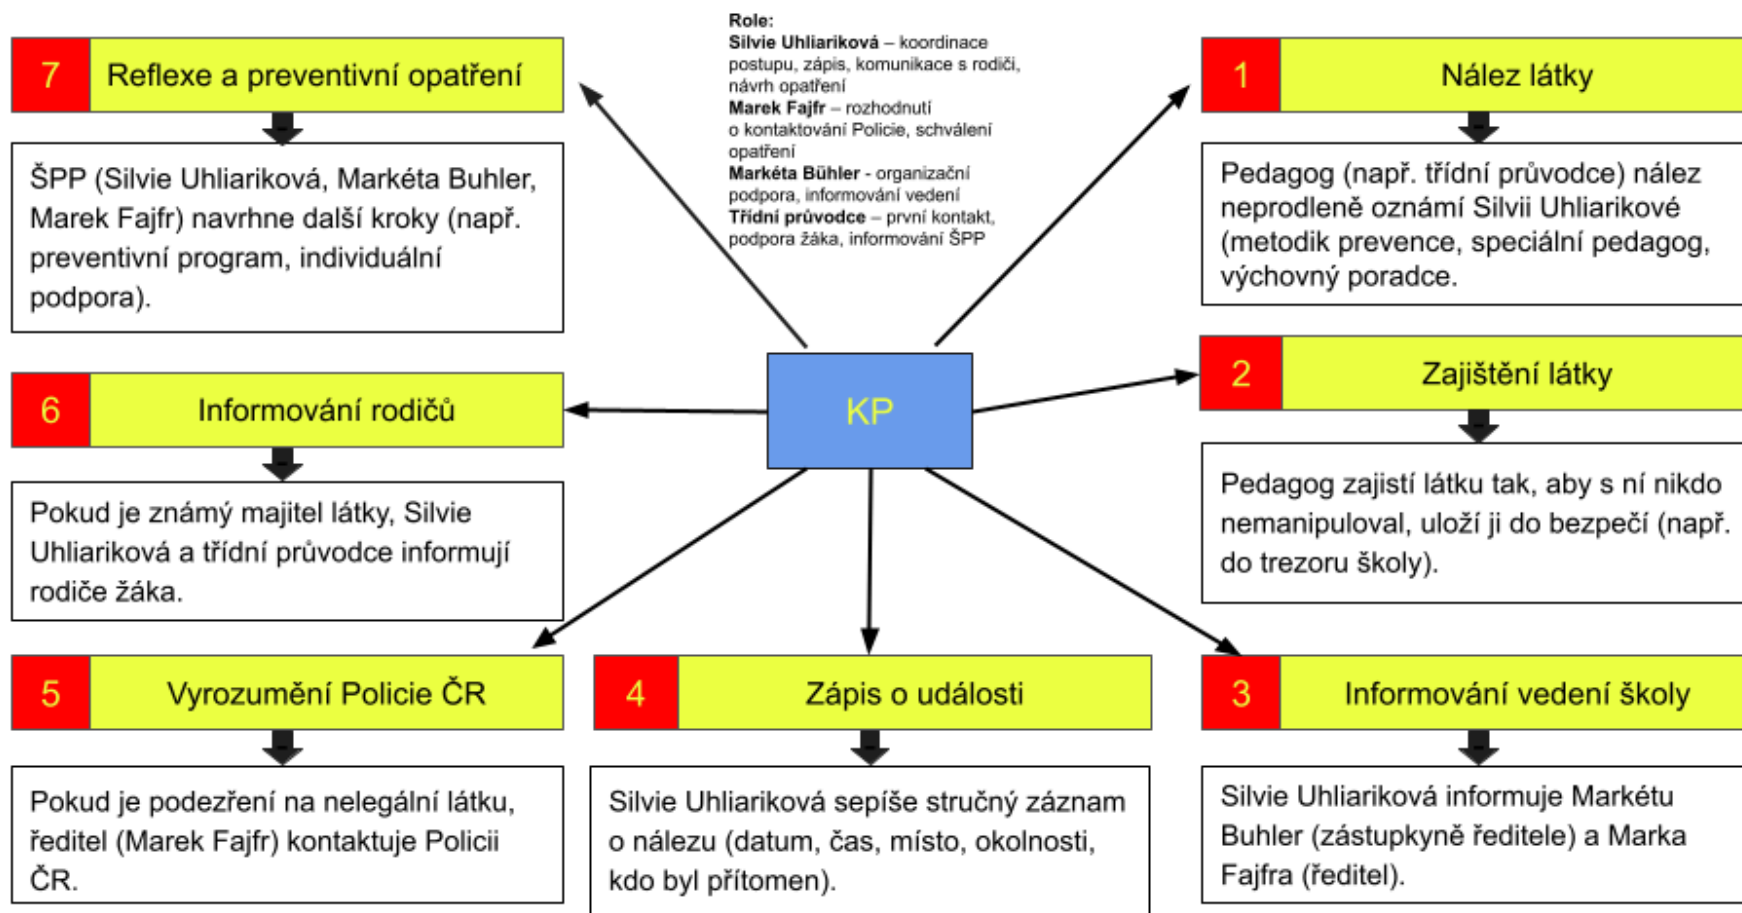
Role:
**Silvie Uhliariková** – koordinace postupu, zápis, komunikace s rodiči, návrh opatření
**Marek Fajfr** – rozhodnutí o kontaktování Policie, schválení opatření
**Markéta Bühler** - organizační podpora, informování vedení
**Třídní průvodce** – první kontakt, podpora žáka, informování ŠPP

7 Reflexe a preventivní opatření

ŠPP (Silvie Uhliariková, Markéta Buhler, Marek Fajfr) navrhne další kroky (např. preventivní program, individuální podpora).

1 Nález látky

Pedagog (např. třídní průvodce) nález neprodleně oznámí Silvii Uhliarikové (metodik prevence, speciální pedagog, výchovný poradce.

6 Informování rodičů

Pokud je známý majitel látky, Silvie Uhliariková a třídní průvodce informují rodiče žáka.

KP

2 Zajištění látky

Pedagog zajistí látku tak, aby s ní nikdo nemanipuloval, uloží ji do bezpečí (např. do trezoru školy).

5 Vyrozumění Policie ČR

Pokud je podezření na nelegální látku, ředitel (Marek Fajfr) kontaktuje Policii ČR.

4 Zápis o události

Silvie Uhliariková sepíše stručný záznam o nálezu (datum, čas, místo, okolnosti, kdo byl přítomen).

3 Informování vedení školy

Silvie Uhliariková informuje Markétu Buhler (zástupkyně ředitele) a Marka Fajfra (ředitel).